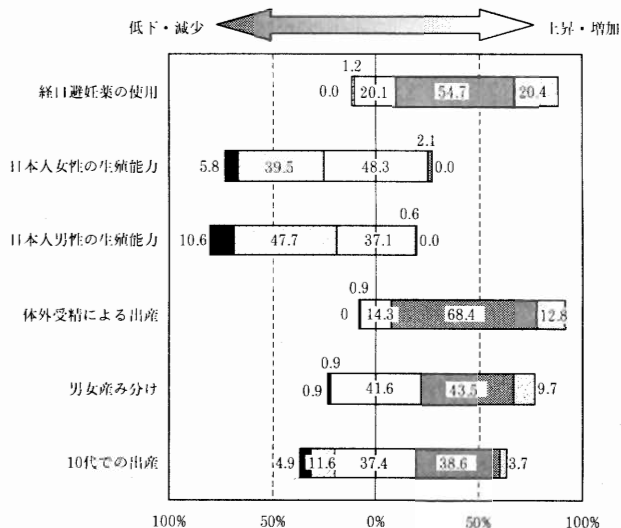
低下・減少

上昇・増加

経口避妊薬の使用

1.2

0.0

20.1

54.7

20.4

日本人女性の生殖能力

2.1

5.8

39.5

48.3

0.0

日本人男性の生殖能力

0.6

10.6

47.7

37.1

0.0

体外受精による出産

0.9

0

14.3

68.4

12.8

男女産み分け

0.9

0.9

41.6

43.5

9.7

10代での出産

4.9

11.6

37.4

38.6

3.7

100%

50%

0%

50%

100%